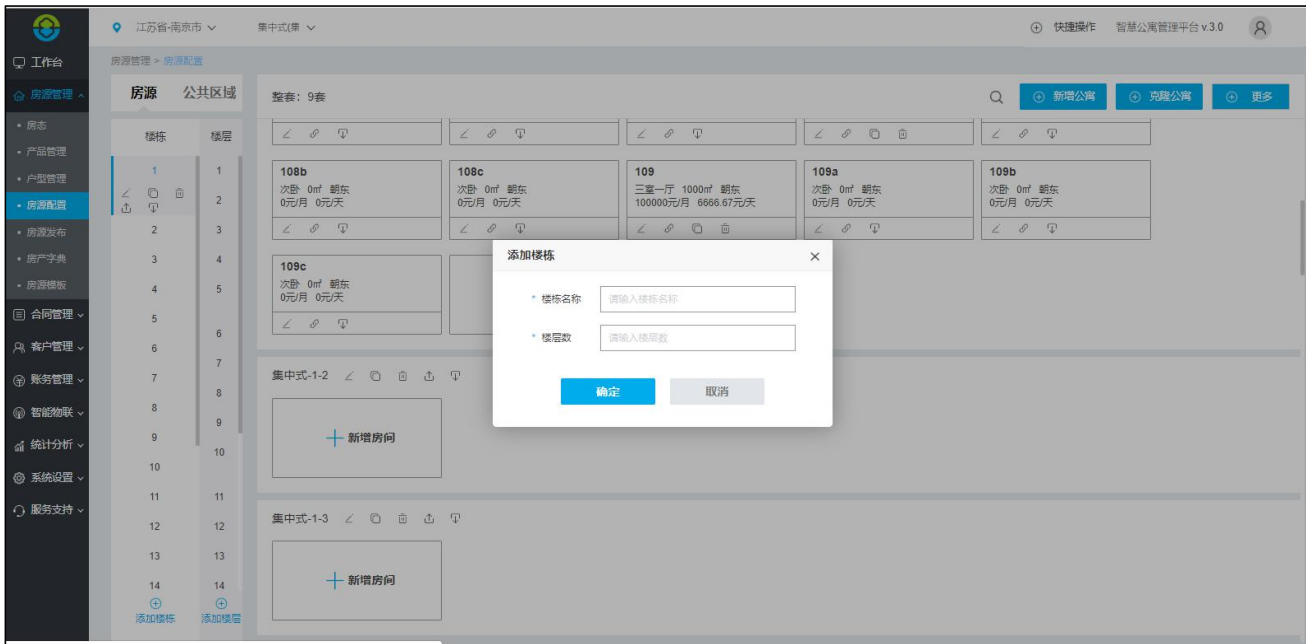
江苏省-南京市 ∨　集中式(集 ∨
⊕ 快捷操作　智慧公寓管理平台 v.3.0

工作台
房源管理
• 房态
• 产品管理
• 户型管理
• 房源配置
• 房源发布
• 房产字典
• 房源模板
合同管理
客户管理
账务管理
智能物联
统计分析
系统设置
服务支持

房源管理 > 房源配置

房源　公共区域

| 楼栋 | 楼层 |
|---|---|
| 1 | 1 |
| | 2 |
| 2 | 3 |
| 3 | 4 |
| 4 | 5 |
| 5 | 6 |
| 6 | 7 |
| 7 | 8 |
| 8 | 9 |
| 9 | 10 |
| 10 | 11 |
| 11 | 12 |
| 12 | 13 |
| 13 | 14 |
| 14 | |

添加楼栋　添加楼层

整套：9套
新增公寓　克隆公寓　更多

108b
次卧 0m² 朝东
0元/月 0元/天

108c
次卧 0m² 朝东
0元/月 0元/天

109
三室一厅 1000m² 朝东
100000元/月 6666.67元/天

109a
次卧 0m² 朝东
0元/月 0元/天

109b
次卧 0m² 朝东
0元/月 0元/天

109c
次卧 0m² 朝东
0元/月 0元/天

集中式-1-2
新增房间

集中式-1-3
新增房间

添加楼栋
* 楼栋名称　请输入楼栋名称
* 楼层数　请输入楼层数
确定　取消